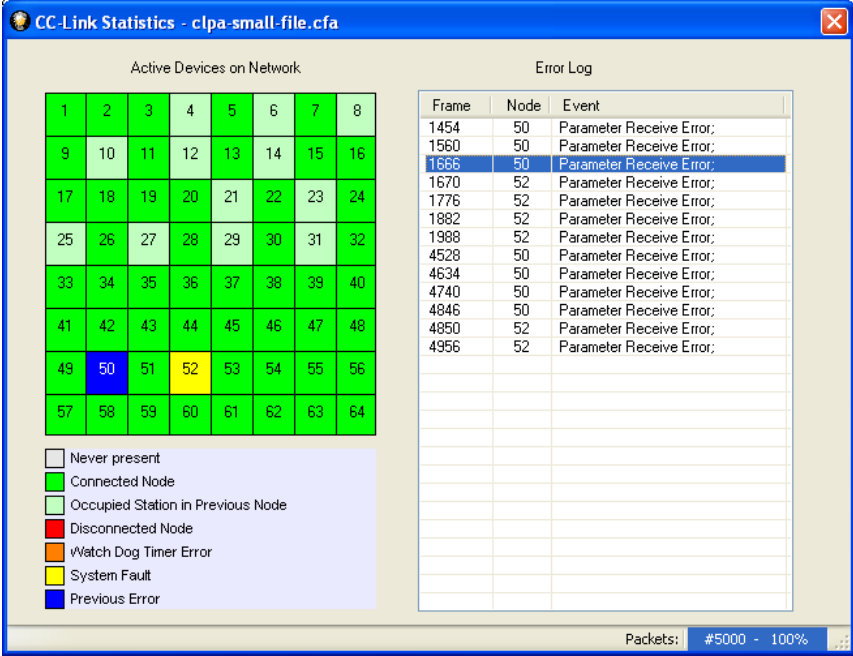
CC-Link Statistics - clpa-small-file.cfa

Active Devices on Network

| 1 | 2 | 3 | 4 | 5 | 6 | 7 | 8 |
|---|---|---|---|---|---|---|---|
| 9 | 10 | 11 | 12 | 13 | 14 | 15 | 16 |
| 17 | 18 | 19 | 20 | 21 | 22 | 23 | 24 |
| 25 | 26 | 27 | 28 | 29 | 30 | 31 | 32 |
| 33 | 34 | 35 | 36 | 37 | 38 | 39 | 40 |
| 41 | 42 | 43 | 44 | 45 | 46 | 47 | 48 |
| 49 | 50 | 51 | 52 | 53 | 54 | 55 | 56 |
| 57 | 58 | 59 | 60 | 61 | 62 | 63 | 64 |

Never present
Connected Node
Occupied Station in Previous Node
Disconnected Node
Watch Dog Timer Error
System Fault
Previous Error

Error Log

| Frame | Node | Event |
|---|---|---|
| 1454 | 50 | Parameter Receive Error; |
| 1560 | 50 | Parameter Receive Error; |
| 1666 | 50 | Parameter Receive Error; |
| 1670 | 52 | Parameter Receive Error; |
| 1776 | 52 | Parameter Receive Error; |
| 1882 | 52 | Parameter Receive Error; |
| 1988 | 52 | Parameter Receive Error; |
| 4528 | 50 | Parameter Receive Error; |
| 4634 | 50 | Parameter Receive Error; |
| 4740 | 50 | Parameter Receive Error; |
| 4846 | 50 | Parameter Receive Error; |
| 4850 | 52 | Parameter Receive Error; |
| 4956 | 52 | Parameter Receive Error; |

Packets: #5000 - 100%